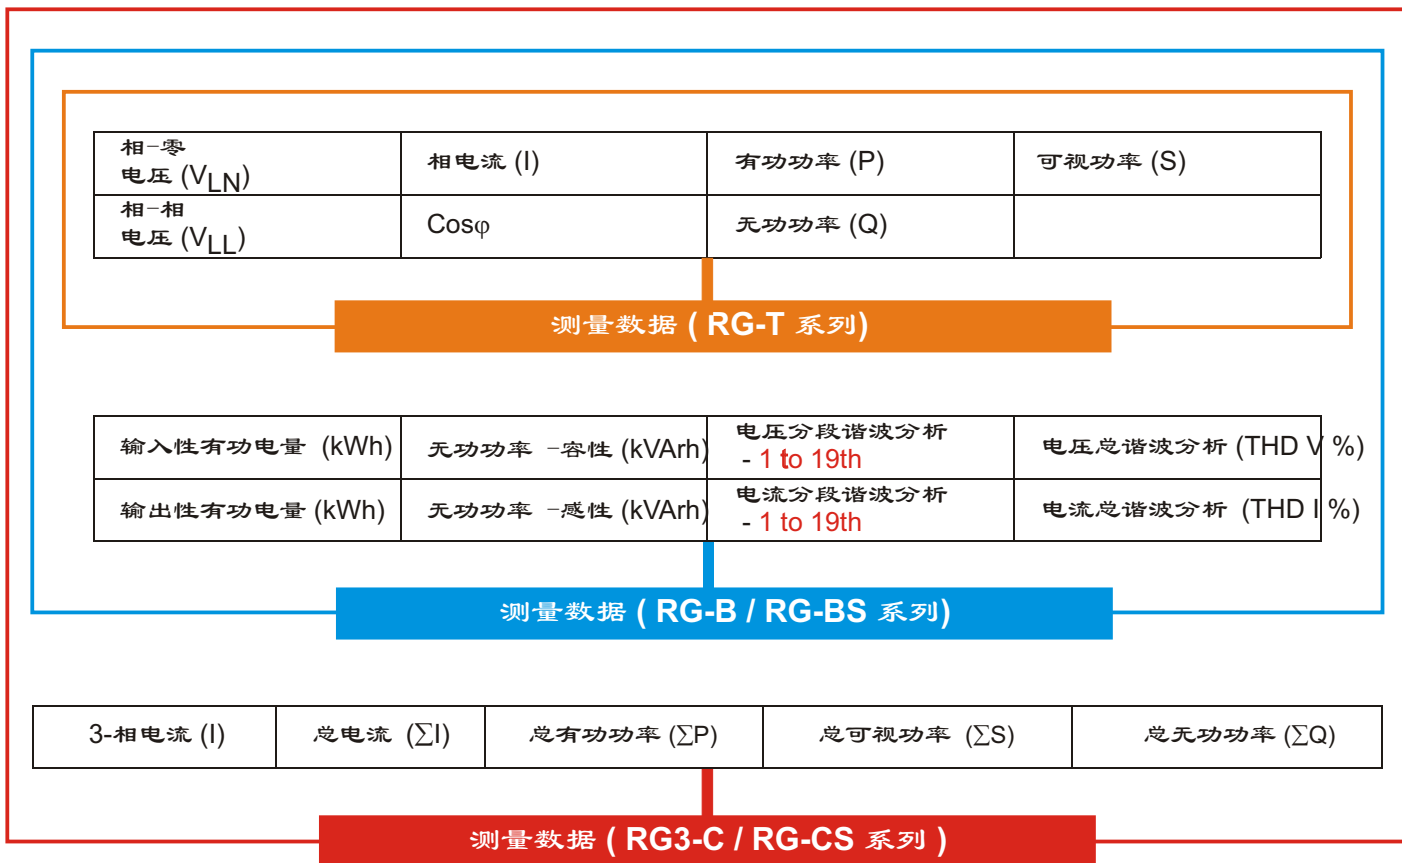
| 相-零 电压 ($V_{LN}$) | 相电流 (I) | 有功功率 (P) | 可视功率 (S) |
|---|---|---|---|
| 相-相 电压 ($V_{LL}$) | Cosφ | 无功功率 (Q) | |

测量数据 ( RG-T 系列)

| 输入性有功电量 (kWh) | 无功功率 -容性 (kVArh) | 电压分段谐波分析 - 1 to 19th | 电压总谐波分析 (THD V %) |
|---|---|---|---|
| 输出性有功电量 (kWh) | 无功功率 -感性 (kVArh) | 电流分段谐波分析 - 1 to 19th | 电流总谐波分析 (THD I %) |

测量数据 ( RG-B / RG-BS 系列)

| 3-相电流 (I) | 总电流 (∑I) | 总有功功率 (∑P) | 总可视功率 (∑S) | 总无功功率 (∑Q) |
|---|---|---|---|---|

测量数据 ( RG3-C / RG-CS 系列 )